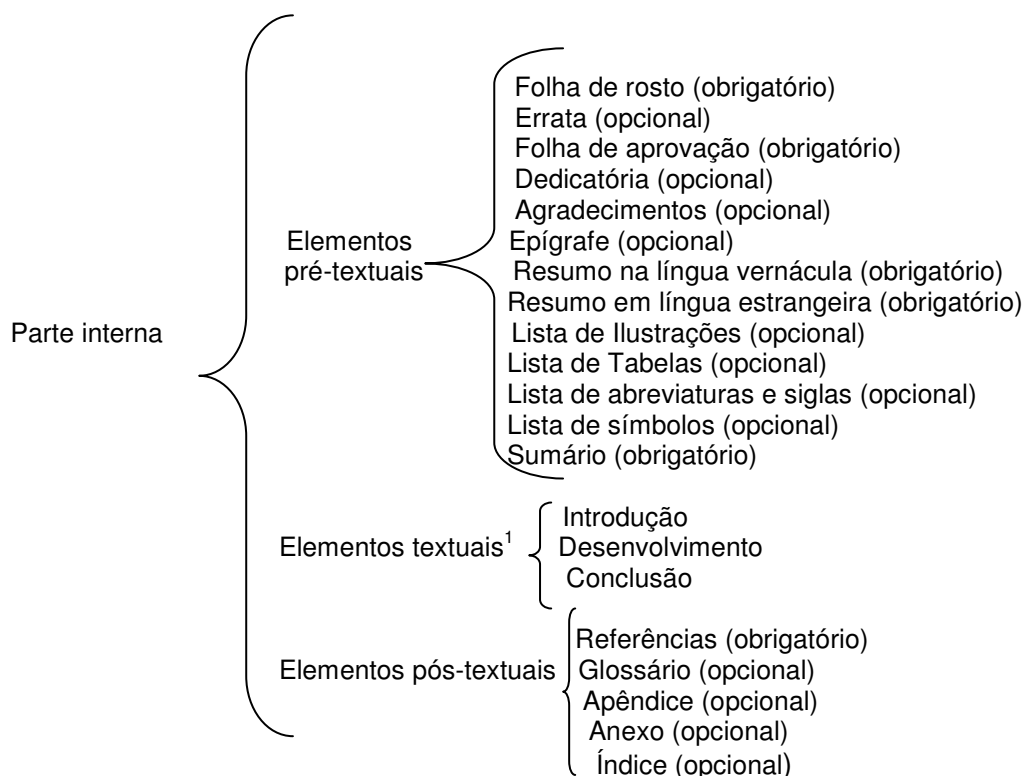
Parte interna

Elementos pré-textuais

Folha de rosto (obrigatório)
Errata (opcional)
Folha de aprovação (obrigatório)
Dedicatória (opcional)
Agradecimentos (opcional)
Epígrafe (opcional)
Resumo na língua vernácula (obrigatório)
Resumo em língua estrangeira (obrigatório)
Lista de Ilustrações (opcional)
Lista de Tabelas (opcional)
Lista de abreviaturas e siglas (opcional)
Lista de símbolos (opcional)
Sumário (obrigatório)

Elementos textuais$^1$

Introdução
Desenvolvimento
Conclusão

Elementos pós-textuais

Referências (obrigatório)
Glossário (opcional)
Apêndice (opcional)
Anexo (opcional)
Índice (opcional)